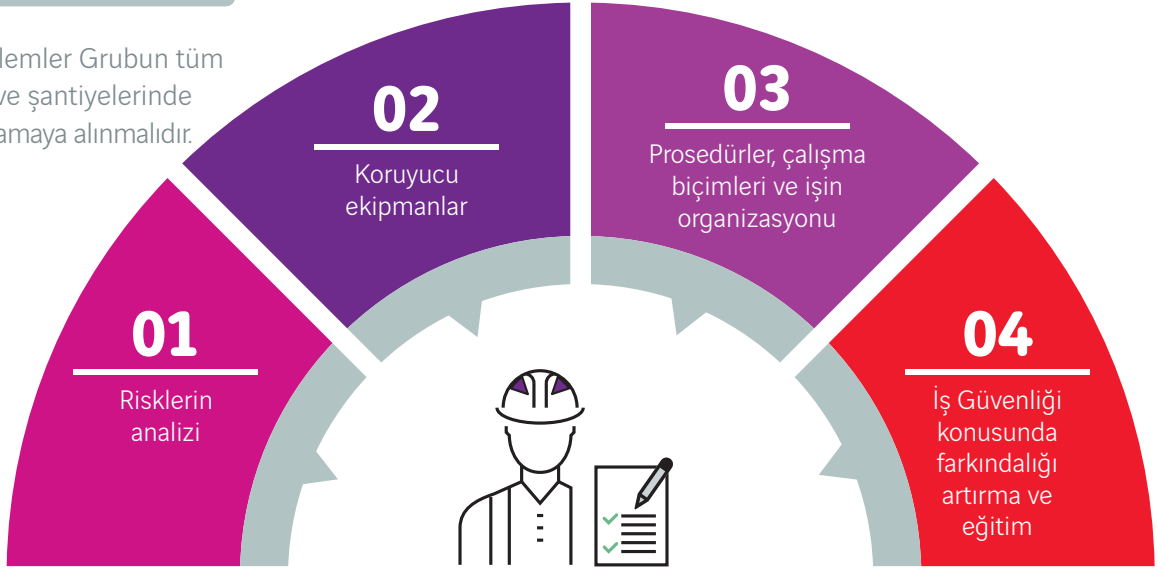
lemler Grubun tüm ve şantiyelerinde amaya alınmalıdır.

02
Koruyucu ekipmanlar

03
Prosedürler, çalışma biçimleri ve işin organizasyonu

01
Risklerin analizi

04
İş Güvenliği konusunda farkındalığı artırma ve eğitim